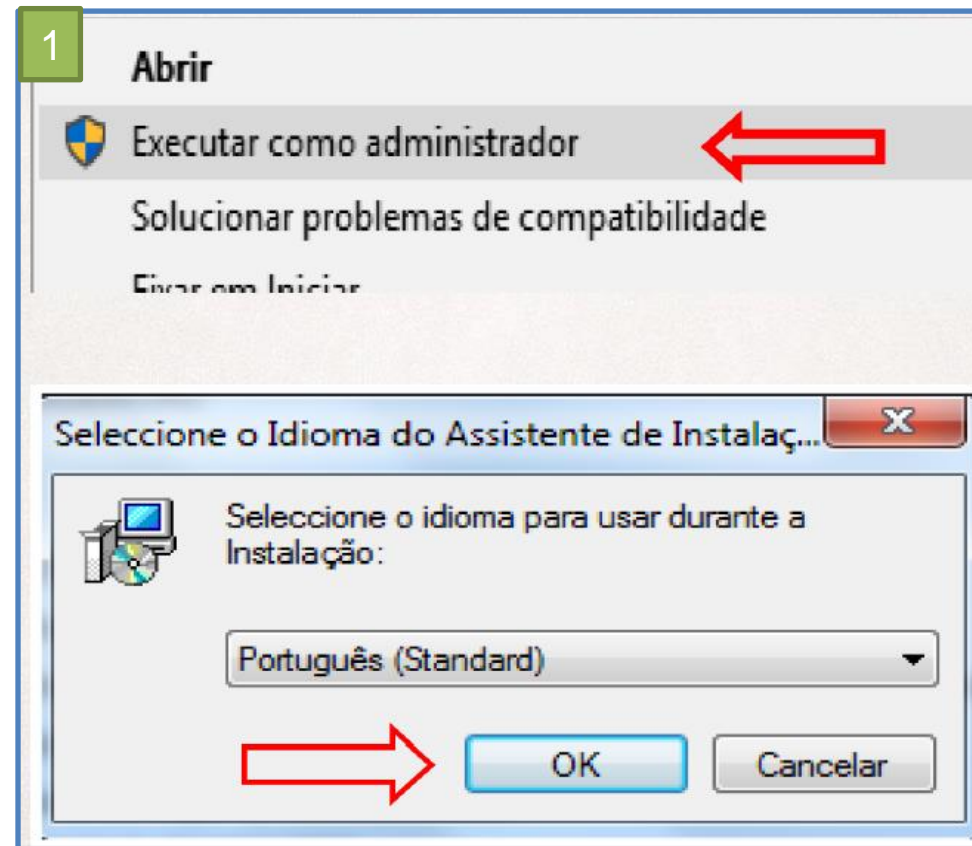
1

Abrir

Executar como administrador

Solucionar problemas de compatibilidade

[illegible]

Seleccione o Idioma do Assistente de Instalaç...

Seleccione o idioma para usar durante a Instalação:

Português (Standard)

OK

Cancelar